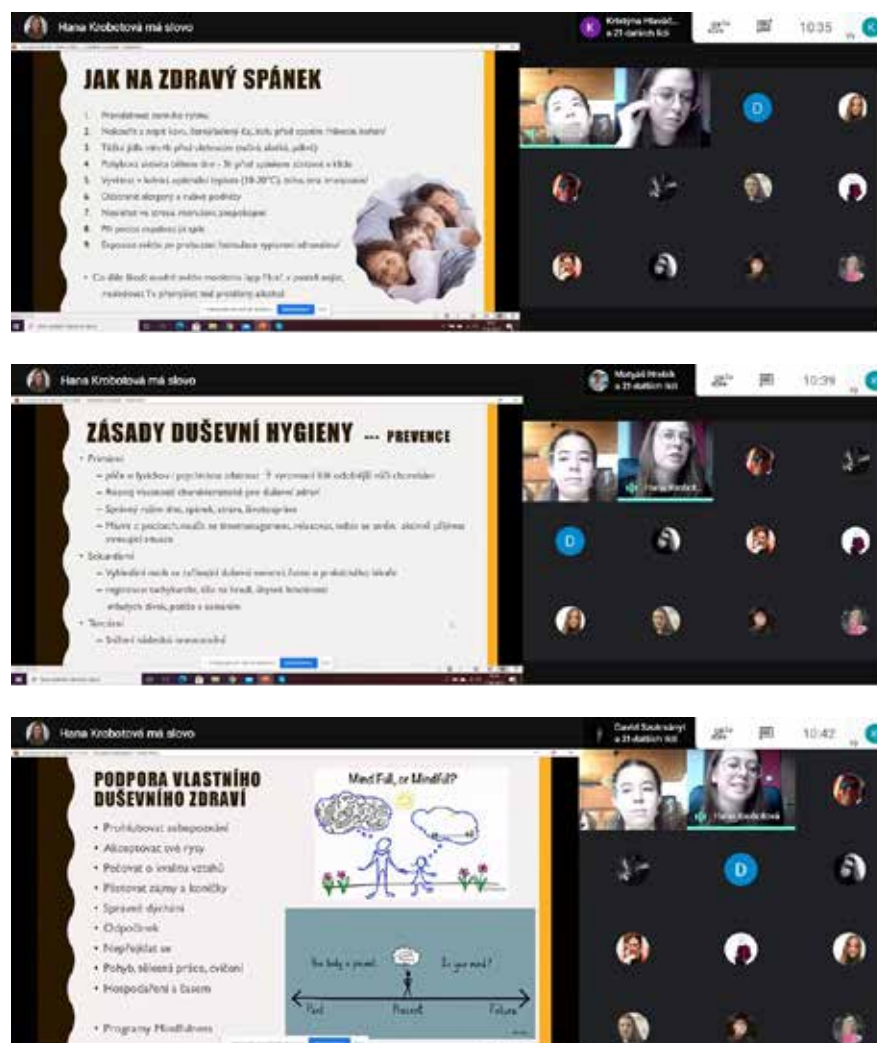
Hana Krobotová má slovo

Kristýna Hlaváč... a 21 dalších lidí

10:35

JAK NA ZDRAVÝ SPÁNEK

1. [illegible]
2. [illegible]
3. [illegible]
4. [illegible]
5. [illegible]
6. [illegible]
7. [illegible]
8. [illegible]
9. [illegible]

• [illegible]

D

Hana Krobotová má slovo

Matyáš Hrubík a 21 dalších lidí

10:39

ZÁSADY DUŠEVNÍ HYGIENY – PREVENCE

• Primární
– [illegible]
– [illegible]
– Správný režim dne, spánek, strava, životospráva
– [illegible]
• Sekundární
– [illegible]
– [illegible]
• Terciární
– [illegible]

D

Hana Krobot...

Hana Krobotová má slovo

David Soukenický a 21 dalších lidí

10:42

PODPORA VLASTNÍHO DUŠEVNÍHO ZDRAVÍ

• Prohlubovat sebepoznání
• Akceptovat své rysy
• Pečovat o kvalitu vztahů
• Pěstovat zájmy a koníčky
• Správné dýchání
• Odpočinek
• Nepřejídat se
• Pohyb, fyzická práce, cvičení
• Hospodaření s časem

• Programy Mindfulness

Mind Full, or Mindful?

Your body is present. Is your mind?

Past Present Future

D

Hana Krobotová